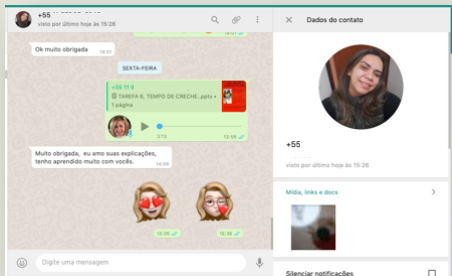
+55
visto por último hoje às 15:26

Ok muito obrigada 18:01

SEXTA-FEIRA

+55 11 9
TAREFA 6_TEMPO DE CRECHE..pptx
1 página

0:13 13:59

Muito obrigada, eu amo suas explicações, tenho aprendido muito com vocês. 14:09

15:30

15:30

Digite uma mensagem

Dados do contato

+55

visto por último hoje às 15:26

Mídia, links e docs

Silenciar notificações